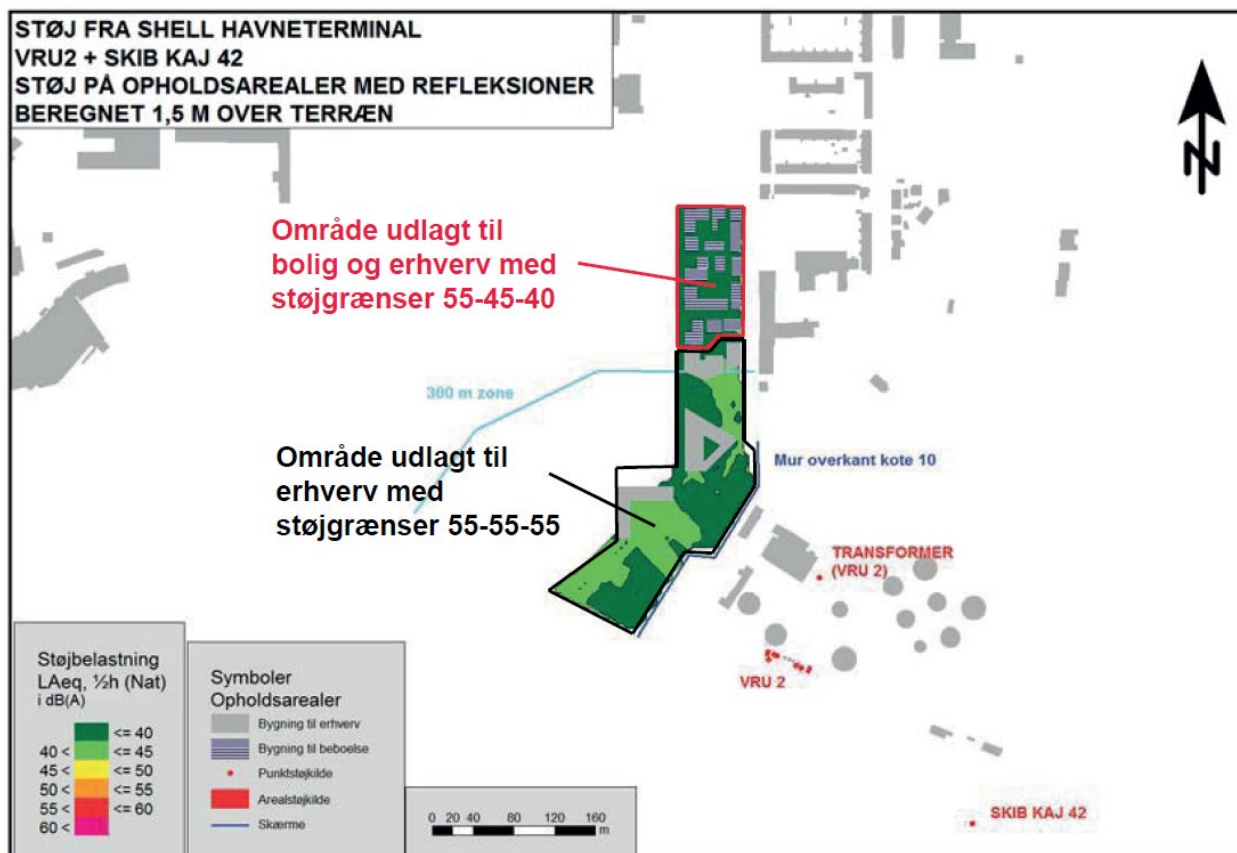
STØJ FRA SHELL HAVNETERMINAL
VRU2 + SKIB KAJ 42
STØJ PÅ OPHOLDSAREALER MED REFLEKSIONER
BEREGNET 1,5 M OVER TERRÆN

N

Område udlagt til bolig og erhverv med støjgrænser 55-45-40

300 m zone

Område udlagt til erhverv med støjgrænser 55-55-55

Mur overkant kote 10

TRANSFORMER (VRU 2)

VRU 2

SKIB KAJ 42

Støjbelastning
LAeq, ½h (Nat)
i dB(A)

| | |
|---|---|
| | <= 40 |
| 40 < | <= 45 |
| 45 < | <= 50 |
| 50 < | <= 55 |
| 55 < | <= 60 |
| 60 < | |

Symboler
Opholdsarealer
Bygning til erhverv
Bygning til beboelse
Punktstøjkilde
Arealstøjkilde
Skærme

0 20 40 80 120 160 m